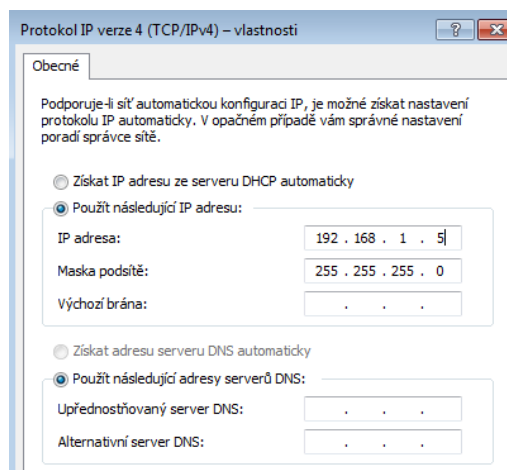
Protokol IP verze 4 (TCP/IPv4) – vlastnosti

?

Obecné

Podporuje-li síť automatickou konfiguraci IP, je možné získat nastavení protokolu IP automaticky. V opačném případě vám správné nastavení poradí správce sítě.

Získat IP adresu ze serveru DHCP automaticky

Použít následující IP adresu:

IP adresa: 192 . 168 . 1 . 5

Maska podsítě: 255 . 255 . 255 . 0

Výchozí brána: . . .

Získat adresu serveru DNS automaticky

Použít následující adresy serverů DNS:

Upřednostňovaný server DNS: . . .

Alternativní server DNS: . . .